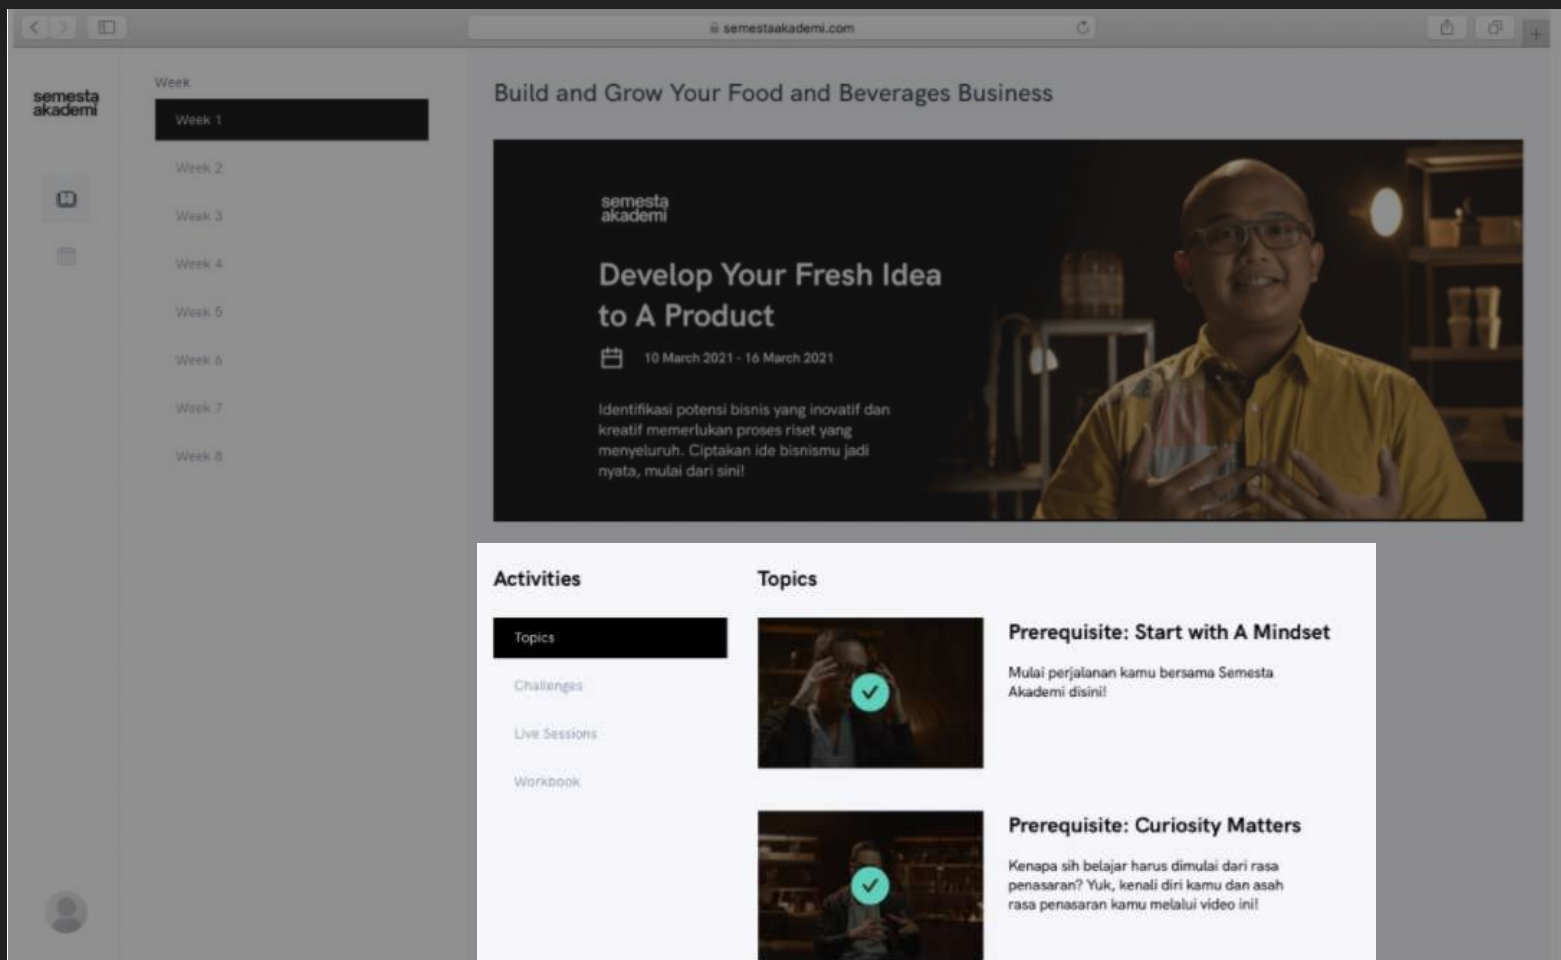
semestaakademi.com

semesta akademi

Week

Week 1

Week 2

Week 3

Week 4

Week 5

Week 6

Week 7

Week 8

Build and Grow Your Food and Beverages Business

semesta akademi

Develop Your Fresh Idea to A Product

10 March 2021 - 16 March 2021

Identifikasi potensi bisnis yang inovatif dan kreatif memerlukan proses riset yang menyeluruh. Ciptakan ide bisnismu jadi nyata, mulai dari sini!

Activities

Topics

Challenges

Live Sessions

Workbook

Topics

Prerequisite: Start with A Mindset

Mulai perjalanan kamu bersama Semesta Akademi disini!

Prerequisite: Curiosity Matters

Kenapa sih belajar harus dimulai dari rasa penasaran? Yuk, kenali diri kamu dan asah rasa penasaran kamu melalui video ini!